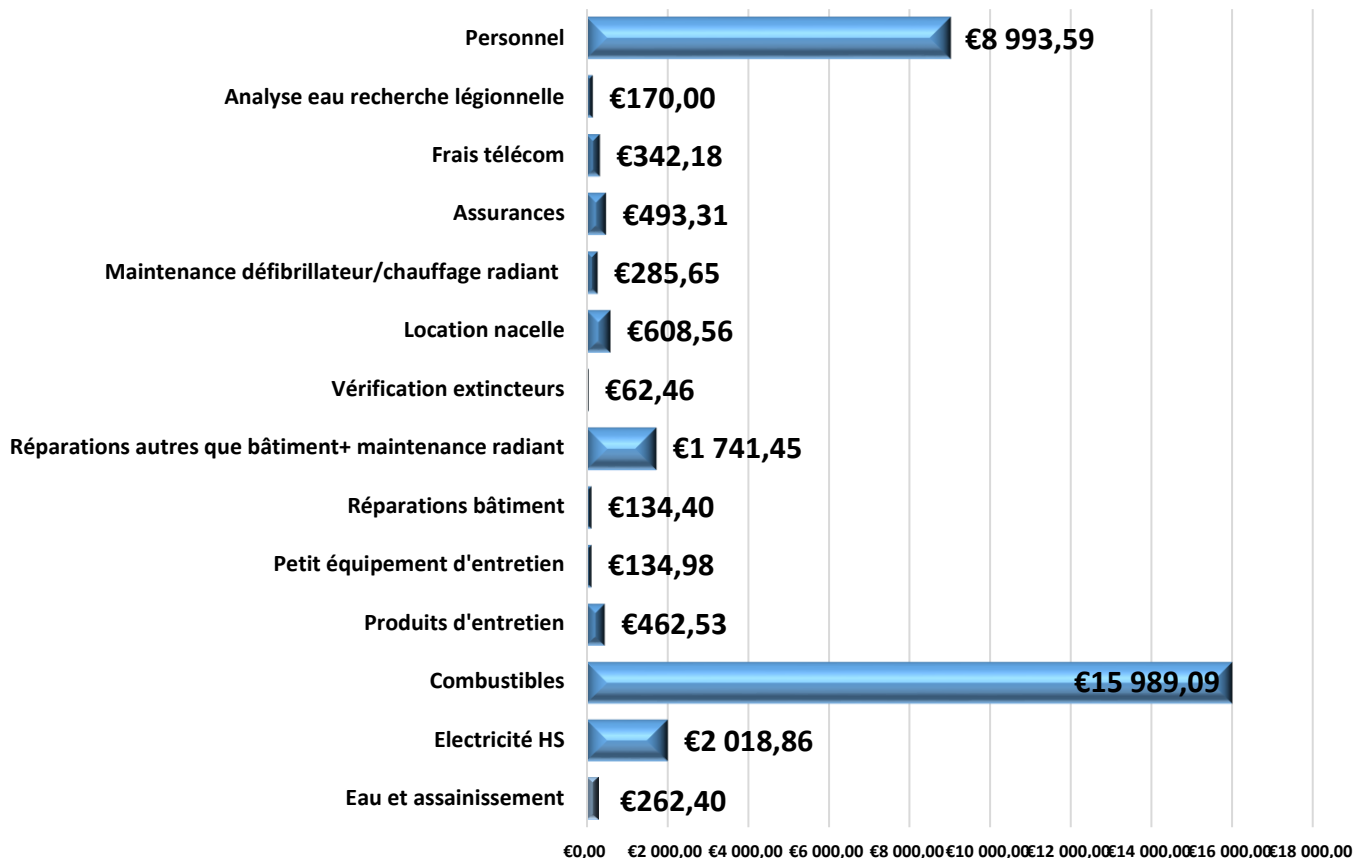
Personnel €8 993,59
Analyse eau recherche légionnelle €170,00
Frais télécom €342,18
Assurances €493,31
Maintenance défibrillateur/chauffage radiant €285,65
Location nacelle €608,56
Vérification extincteurs €62,46
Réparations autres que bâtiment+ maintenance radiant €1 741,45
Réparations bâtiment €134,40
Petit équipement d'entretien €134,98
Produits d'entretien €462,53
Combustibles €15 989,09
Electricité HS €2 018,86
Eau et assainissement €262,40

€0,00 €2 000,00 €4 000,00 €6 000,00 €8 000,00 €10 000,00 €12 000,00 €14 000,00 €16 000,00 €18 000,00